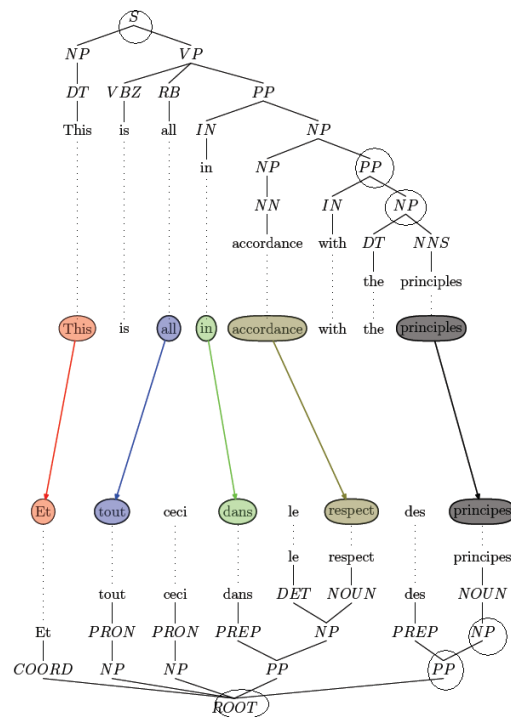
$S$

$NP$ $VP$

$DT$ $VBZ$ $RB$ $PP$

This is all $IN$ $NP$

in $NP$ $PP$

$NN$ $IN$ $NP$

accordance with $DT$ $NNS$

the principles

This is all in accordance with the principles

Et tout ceci dans le respect des principes

le respect principes

tout ceci dans $DET$ $NOUN$ des $NOUN$

Et $PRON$ $PRON$ $PREP$ $NP$ $PREP$ $NP$

$COORD$ $NP$ $NP$ $PP$ $PP$

$ROOT$